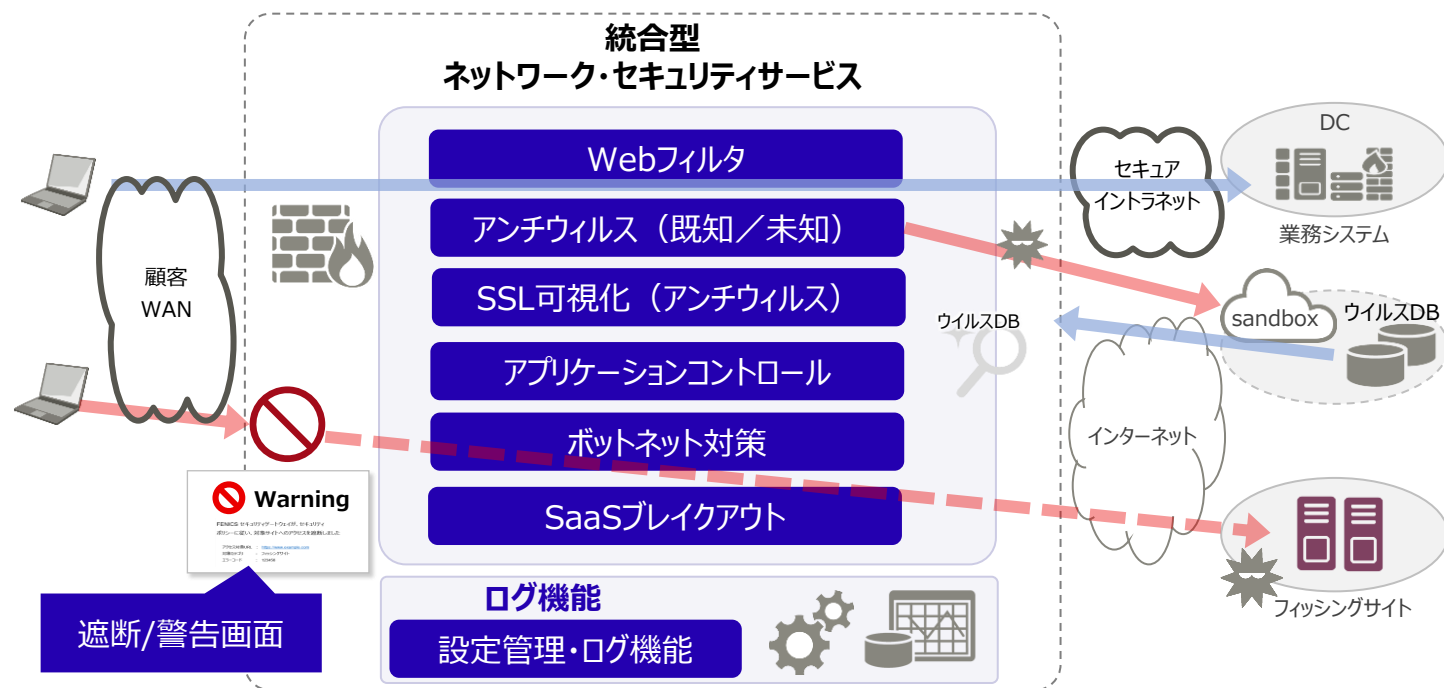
統合型
ネットワーク・セキュリティサービス

Webフィルタ
アンチウィルス（既知／未知）
SSL可視化（アンチウィルス）
アプリケーションコントロール
ボットネット対策
SaaSブレイクアウト

ログ機能
設定管理・ログ機能

顧客
WAN

Warning
FENICS セキュリティゲートウェイが、セキュリティポリシーに従い、対象サイトへのアクセスを遮断しました
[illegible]

遮断/警告画面

ウイルスDB

セキュア
イントラネット

DC
業務システム

sandbox
ウイルスDB

インターネット

フィッシングサイト